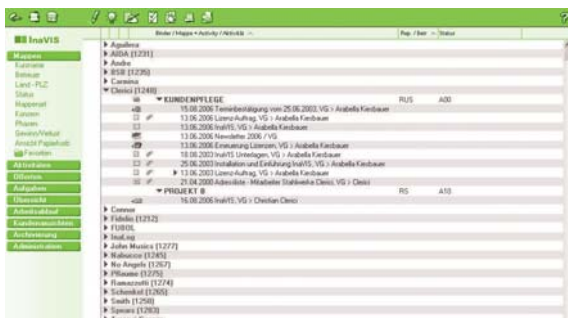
InaVIS

Mappen
Kundname
Betreuer
Land - PLZ
Status
Mappenart
Kunden
Phasen
Gewinn/Verlust
Anzahl Papierkorb
Favoriten
Aktivitäten
Offerten
Aufgaben
Übersicht
Arbeitsablauf
Kundenansichten
Archivierung
Administration

Ordner / Mappe • Activity / Aktivität

Rep. / Betr. | Status

Aguilera
AIDA (1231)
Andre
BSB (1235)
Carmina
Clerici (1240)
KUNDENPFLEGE | RUS | A00
15.08.2006 Terminbestätigung vom 25.08.2003, VG > Arabella Kiesbauer
13.06.2006 Lizenz Auftrag, VG > Arabella Kiesbauer
13.06.2006 InaVIS, VG > Arabella Kiesbauer
13.06.2006 Newsletter 2006 / VG
13.06.2006 Erneuerung Lizenzen, VG > Arabella Kiesbauer
18.08.2003 InaVIS Unterlagen, VG > Arabella Kiesbauer
25.08.2003 Installation und Einführung InaVIS, VG > Arabella Kiesbauer
13.06.2003 Lizenz Auftrag, VG > Arabella Kiesbauer
21.04.2000 Adressliste - Mitarbeiter Stahlwerke Clerici, VG > Clerici
PROJEKT B | RS | A10
16.08.2006 InaVIS, VG > Christian Clerici
Connor
Fidelio (1212)
FUBOL
InaLog
John Musics (1277)
Nabucco (1245)
No Angels (1267)
Pflaume (1275)
Ramazzotti (1274)
Schenkel (1265)
Smith (1250)
Spears (1283)